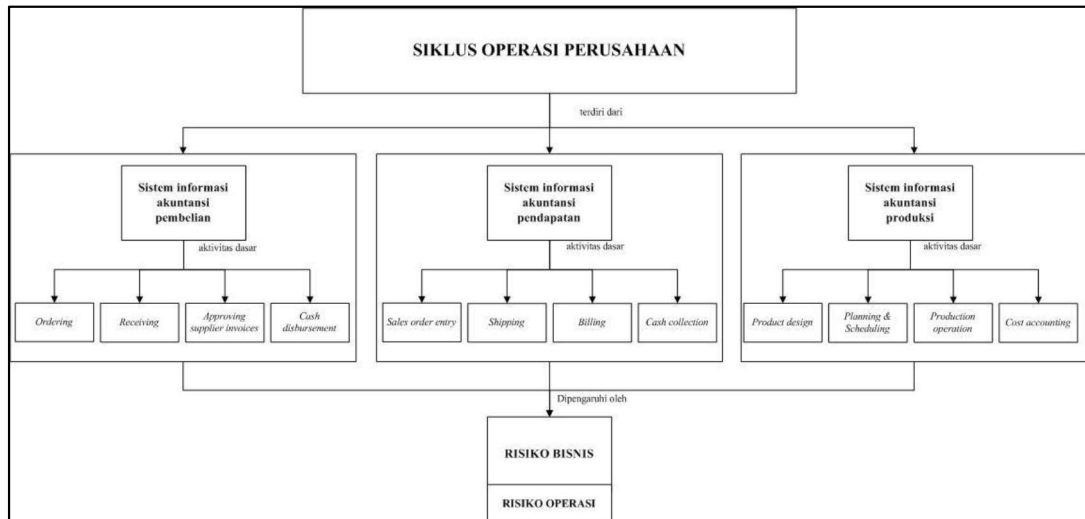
SIKLUS OPERASI PERUSAHAAN

terdiri dari

Sistem informasi akuntansi pembelian

aktivitas dasar

Ordering

Receiving

Approving supplier invoices

Cash disbursement

Sistem informasi akuntansi pendapatan

aktivitas dasar

Sales order entry

Shipping

Billing

Cash collection

Sistem informasi akuntansi produksi

aktivitas dasar

Product design

Planning & Scheduling

Production operation

Cost accounting

Dipengaruhi oleh

RISIKO BISNIS

RISIKO OPERASI